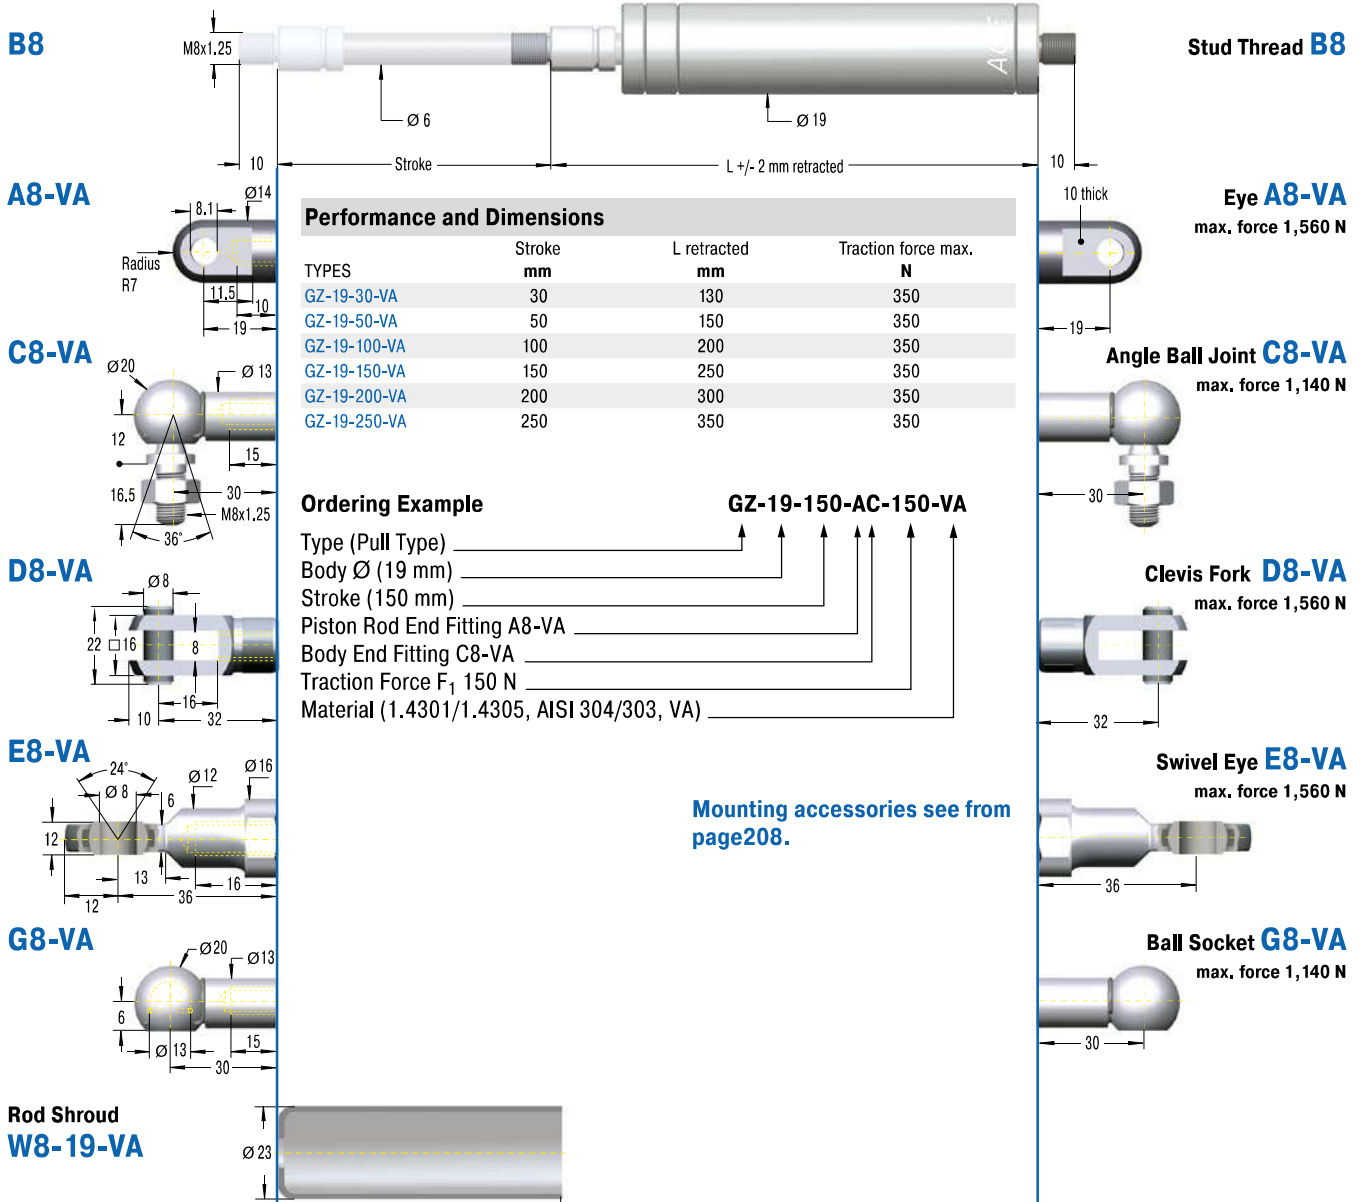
B8

M8x1.25

Ø 6

Ø 19

10

Stroke

L +/- 2 mm retracted

10

Stud Thread B8

A8-VA

8.1

Ø14

Radius R7

11.5

10

19

10 thick

Eye A8-VA
max. force 1,560 N

19

Performance and Dimensions

| TYPES | Stroke mm | L retracted mm | Traction force max. N |
|---|---|---|---|
| GZ-19-30-VA | 30 | 130 | 350 |
| GZ-19-50-VA | 50 | 150 | 350 |
| GZ-19-100-VA | 100 | 200 | 350 |
| GZ-19-150-VA | 150 | 250 | 350 |
| GZ-19-200-VA | 200 | 300 | 350 |
| GZ-19-250-VA | 250 | 350 | 350 |

C8-VA

Ø20

Ø 13

12

15

16.5

30

M8x1.25

36°

Angle Ball Joint C8-VA
max. force 1,140 N

30

Ordering Example

GZ-19-150-AC-150-VA

Type (Pull Type)
Body Ø (19 mm)
Stroke (150 mm)
Piston Rod End Fitting A8-VA
Body End Fitting C8-VA
Traction Force $F_1$ 150 N
Material (1.4301/1.4305, AISI 304/303, VA)

D8-VA

Ø8

22

□16

8

16

10

32

Clevis Fork D8-VA
max. force 1,560 N

32

E8-VA

24°

Ø 8

Ø12

Ø16

6

12

13

16

36

12

Swivel Eye E8-VA
max. force 1,560 N

36

Mounting accessories see from page208.

G8-VA

Ø20

Ø13

6

Ø 13

15

30

Ball Socket G8-VA
max. force 1,140 N

30

Rod Shroud
W8-19-VA

Ø 23